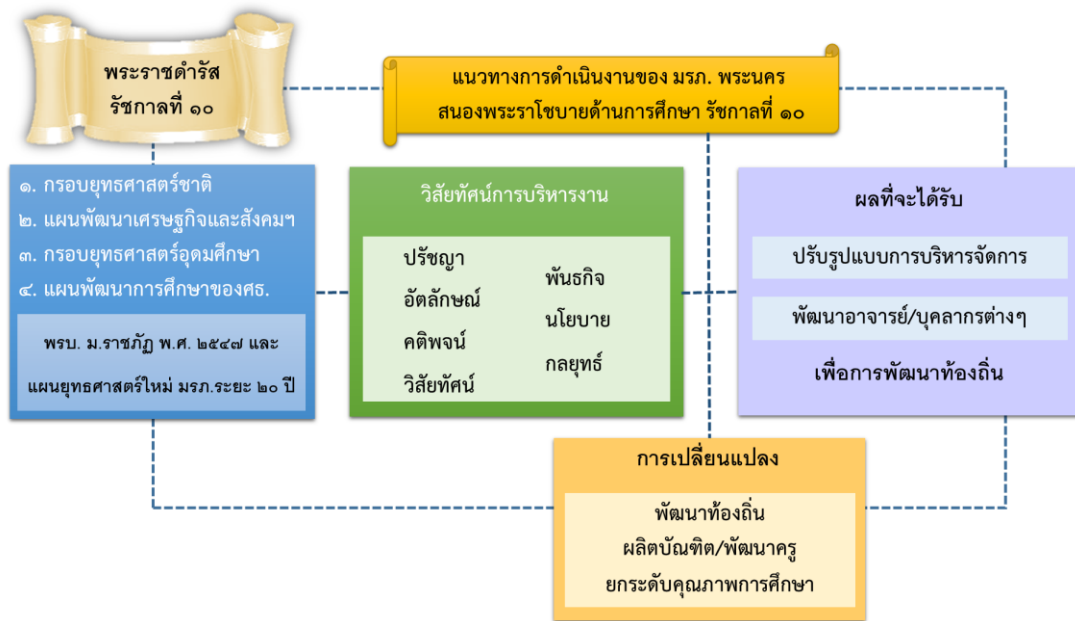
พระราชดำรัส
รัชกาลที่ ๑๐

แนวทางการดำเนินงานของ มรภ. พระนคร
สนองพระราโชบายด้านการศึกษา รัชกาลที่ ๑๐

๑. กรอบยุทธศาสตร์ชาติ
๒. แผนพัฒนาเศรษฐกิจและสังคมฯ
๓. กรอบยุทธศาสตร์อุดมศึกษา
๔. แผนพัฒนาการศึกษาของศธ.

พรบ. ม.ราชภัฏ พ.ศ. ๒๕๔๗ และ
แผนยุทธศาสตร์ใหม่ มรภ.ระยะ ๒๐ ปี

วิสัยทัศน์การบริหารงาน

ปรัชญา
อัตลักษณ์
คติพจน์
วิสัยทัศน์

พันธกิจ
นโยบาย
กลยุทธ์

ผลที่จะได้รับ

ปรับรูปแบบการบริหารจัดการ

พัฒนาอาจารย์/บุคลากรต่างๆ

เพื่อการพัฒนาท้องถิ่น

การเปลี่ยนแปลง

พัฒนาท้องถิ่น
ผลิตบัณฑิต/พัฒนาครู
ยกระดับคุณภาพการศึกษา